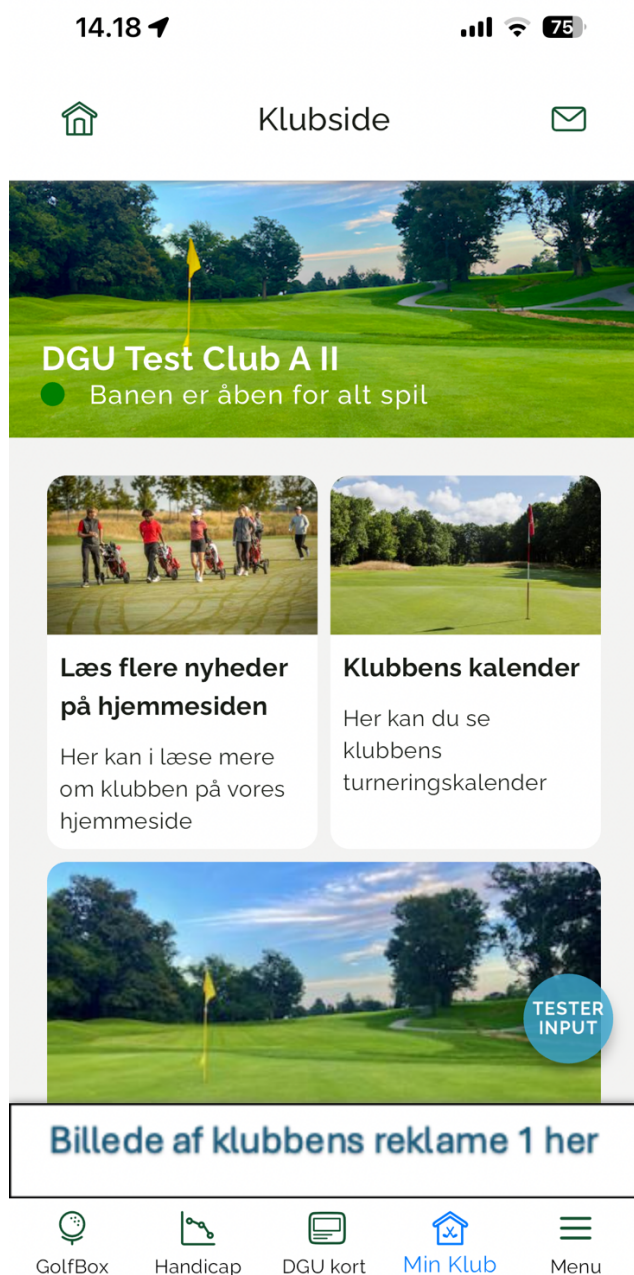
14.18

75

Klubside

DGU Test Club A II

Banen er åben for alt spil

Læs flere nyheder på hjemmesiden

Her kan i læse mere om klubben på vores hjemmeside

Klubbens kalender

Her kan du se klubbens turneringskalender

TESTER INPUT

Billede af klubbens reklame 1 her

GolfBox

Handicap

DGU kort

Min Klub

Menu